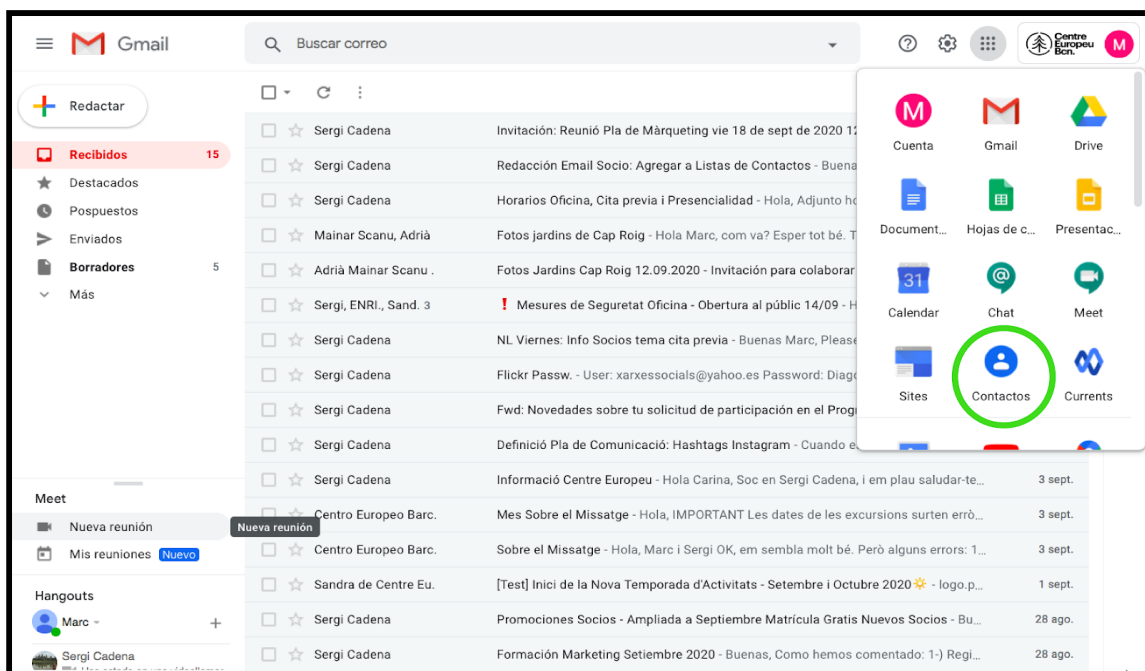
Gmail

Buscar correo

Centre Europeu Bcn.

M

Redactar

Recibidos 15
Destacados
Pospuestos
Enviados
Borradores 5
Más

| Sergi Cadena | Invitación: Reunió Pla de Màrqueting vie 18 de sept de 2020 12 | |
|---|---|---|
| Sergi Cadena | Redacción Email Socio: Agregar a Listas de Contactos - Buena | |
| Sergi Cadena | Horarios Oficina, Cita previa i Presencialidad - Hola, Adjunto ho | |
| Mainar Scanu, Adrià | Fotos jardins de Cap Roig - Hola Marc, com va? Esper tot bé. T | |
| Adrià Mainar Scanu . | Fotos Jardins Cap Roig 12.09.2020 - Invitación para colaborar | |
| Sergi, ENRI., Sand. 3 | ! Mesures de Seguretat Oficina - Obertura al públic 14/09 - H | |
| Sergi Cadena | NL Viernes: Info Socios tema cita previa - Buenas Marc, Please | |
| Sergi Cadena | Flickr Passw. - User: xarxessocials@yahoo.es Password: Diag | |
| Sergi Cadena | Fwd: Novedades sobre tu solicitud de participación en el Prog | |
| Sergi Cadena | Definició Pla de Comunicació: Hashtags Instagram - Cuando e | |
| Sergi Cadena | Informació Centre Europeu - Hola Carina, Soc en Sergi Cadena, i em plau saludar-te... | 3 sept. |
| Centro Europeo Barc. | Mes Sobre el Missatge - Hola, IMPORTANT Les dates de les excursions surten errò... | 3 sept. |
| Centro Europeo Barc. | Sobre el Missatge - Hola, Marc i Sergi OK, em sembla molt bé. Però alguns errors: 1... | 3 sept. |
| Sandra de Centre Eu. | [Test] Inici de la Nova Temporada d'Activitats - Setembre i Octubre 2020☀️ - logo.p... | 1 sept. |
| Sergi Cadena | Promociones Socios - Ampliada a Septiembre Matrícula Gratis Nuevos Socios - Bu... | 28 ago. |
| Sergi Cadena | Formación Marketing Setiembre 2020 - Buenas, Como hemos comentado: 1-) Regi... | 28 ago. |

Meet
Nueva reunión
Nueva reunión
Mis reuniones Nuevo

Hangouts
Marc
Sergi Cadena

M
Cuenta
Gmail
Drive
Document...
Hojas de c...
Presentac...
31
Calendar
Chat
Meet
Sites
Contactos
Currents